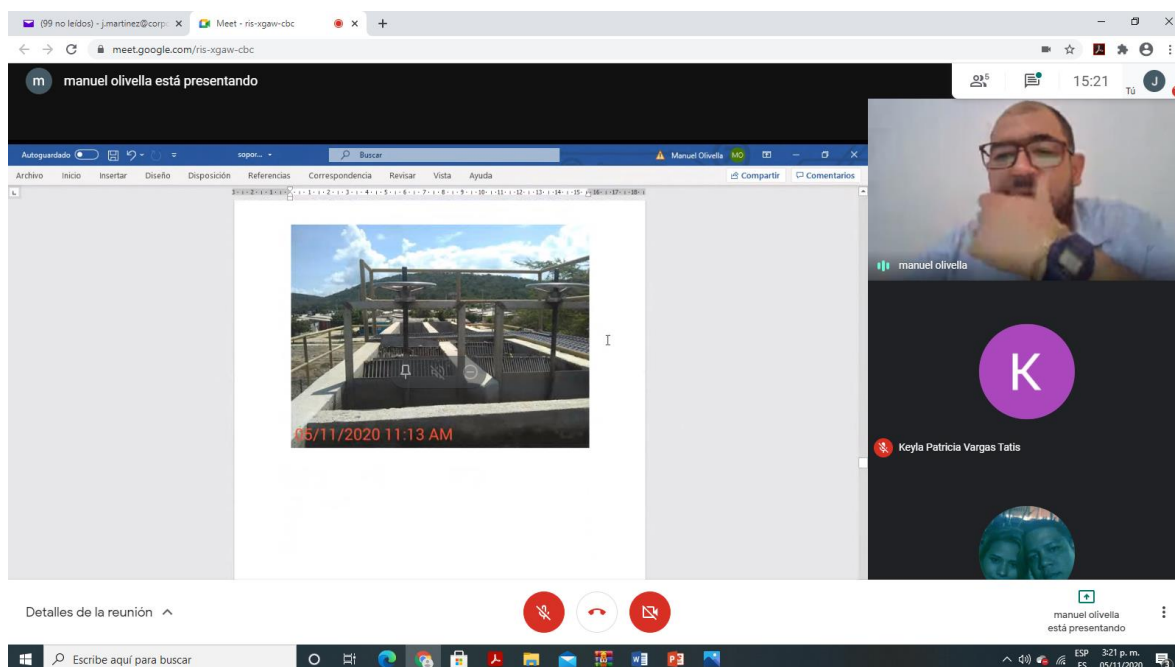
(99 no leídos) - j.martinez@corp ×
Meet - ris-xgaw-cbc
meet.google.com/ris-xgaw-cbc

m manuel olivella está presentando

5
15:21
Tú
J

Autoguardado
sopor...
Buscar
Manuel Olivella MO
Archivo Inicio Insertar Diseño Disposición Referencias Correspondencia Revisar Vista Ayuda
Compartir
Comentarios

05/11/2020 11:13 AM

manuel olivella

K

Keyla Patricia Vargas Tatis

Detalles de la reunión

manuel olivella
está presentando

Escribe aquí para buscar
ESP ES
3:21 p. m.
05/11/2020